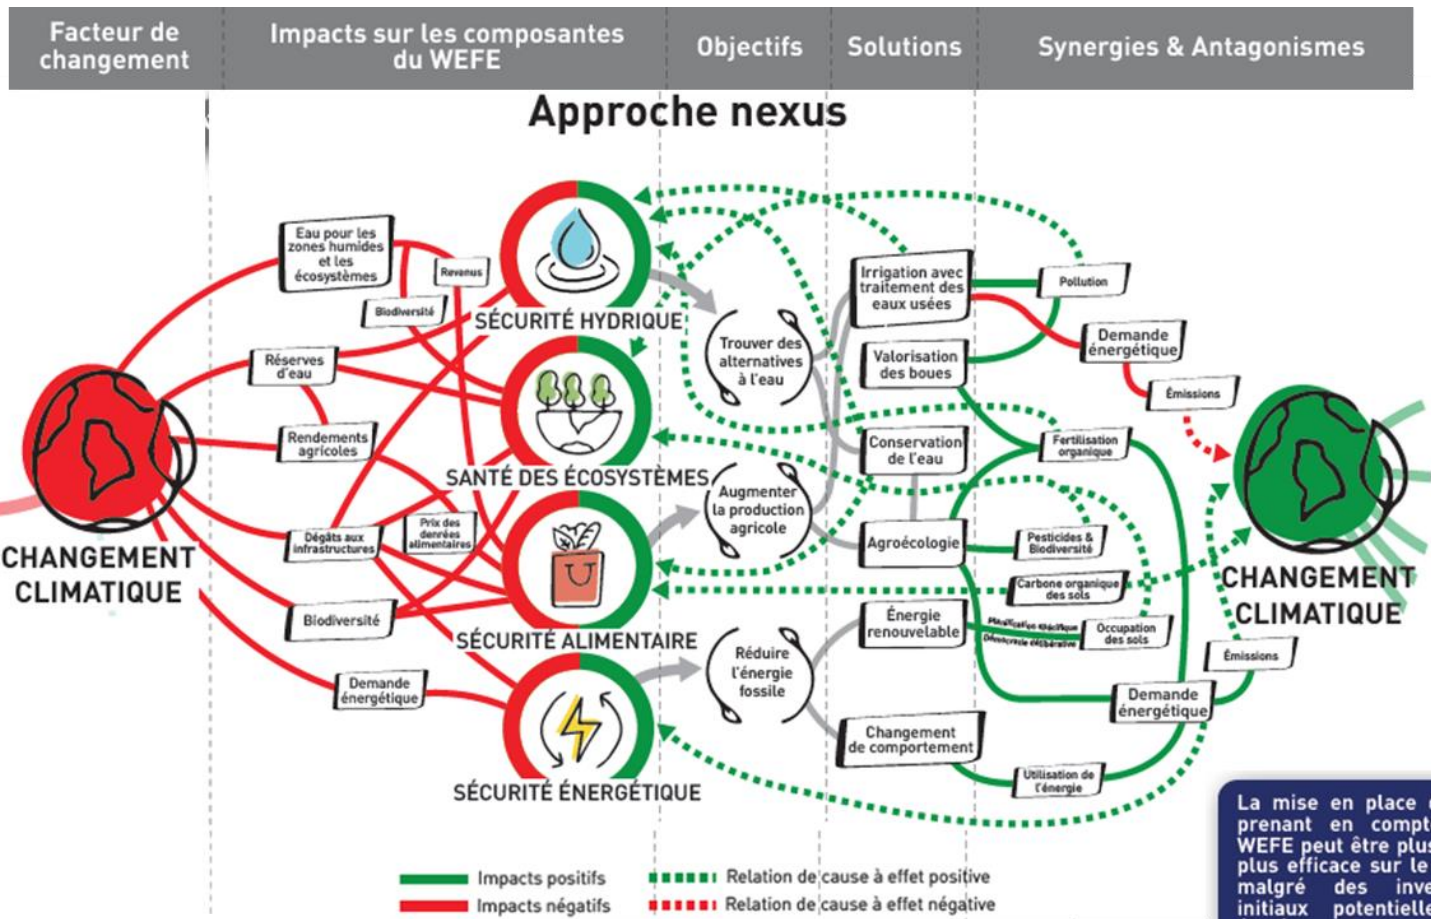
| Facteur de changement | Impacts sur les composantes du WEFE | Objectifs | Solutions | Synergies & Antagonismes |
|---|---|---|---|---|

Approche nexus

CHANGEMENT CLIMATIQUE

Eau pour les zones humides et les écosystèmes

Revenus

Biodiversité

Réserves d'eau

Rendements agricoles

Dégâts aux infrastructures

Prix des denrées alimentaires

Biodiversité

Demande énergétique

SÉCURITÉ HYDRIQUE

SANTÉ DES ÉCOSYSTÈMES

SÉCURITÉ ALIMENTAIRE

SÉCURITÉ ÉNERGÉTIQUE

Trouver des alternatives à l'eau

Augmenter la production agricole

Réduire l'énergie fossile

Irrigation avec traitement des eaux usées

Valorisation des boues

Conservation de l'eau

Agroécologie

Énergie renouvelable

Changement de comportement

Pollution

Demande énergétique

Émissions

Fertilisation organique

Pesticides & Biodiversité

Carbone organique des sols

Planification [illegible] Déforestation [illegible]

Occupation des sols

Émissions

Demande énergétique

Utilisation de l'énergie

CHANGEMENT CLIMATIQUE

Impacts positifs

Impacts négatifs

Relation de cause à effet positive

Relation de cause à effet négative

La mise en place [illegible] prenant en compt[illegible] WEFE peut être plus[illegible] plus efficace sur le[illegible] malgré des inve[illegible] initiaux potentielle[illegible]